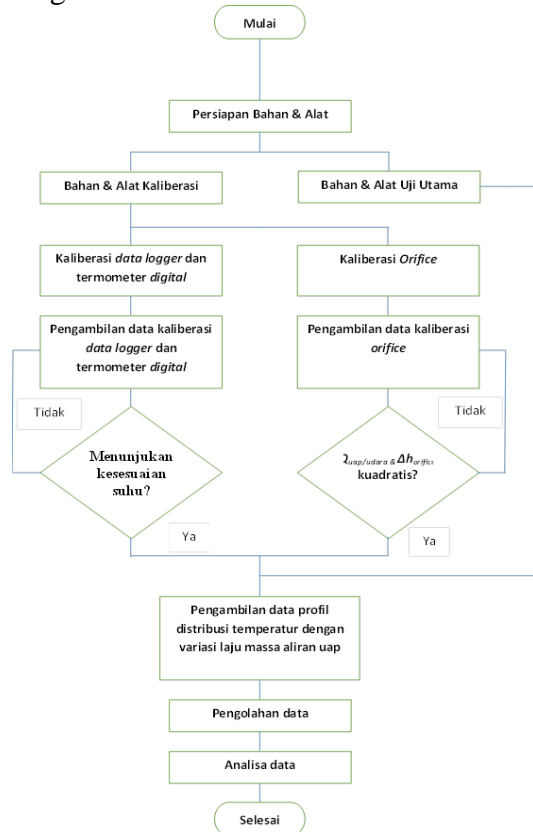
Mulai

Persiapan Bahan & Alat

Bahan & Alat Kaliberasi

Bahan & Alat Uji Utama

Kaliberasi *data logger* dan termometer *digital*

Kaliberasi *Orifice*

Pengambilan data kaliberasi *data logger* dan termometer *digital*

Pengambilan data kaliberasi *orifice*

Tidak

Menunjukan kesesuaian suhu?

Tidak

$\dot{m}_{uap/udara}$ & $\Delta h_{orifice}$ kuadratis?

Ya

Ya

Pengambilan data profil distribusi temperatur dengan variasi laju massa aliran uap

Pengolahan data

Analisa data

Selesai